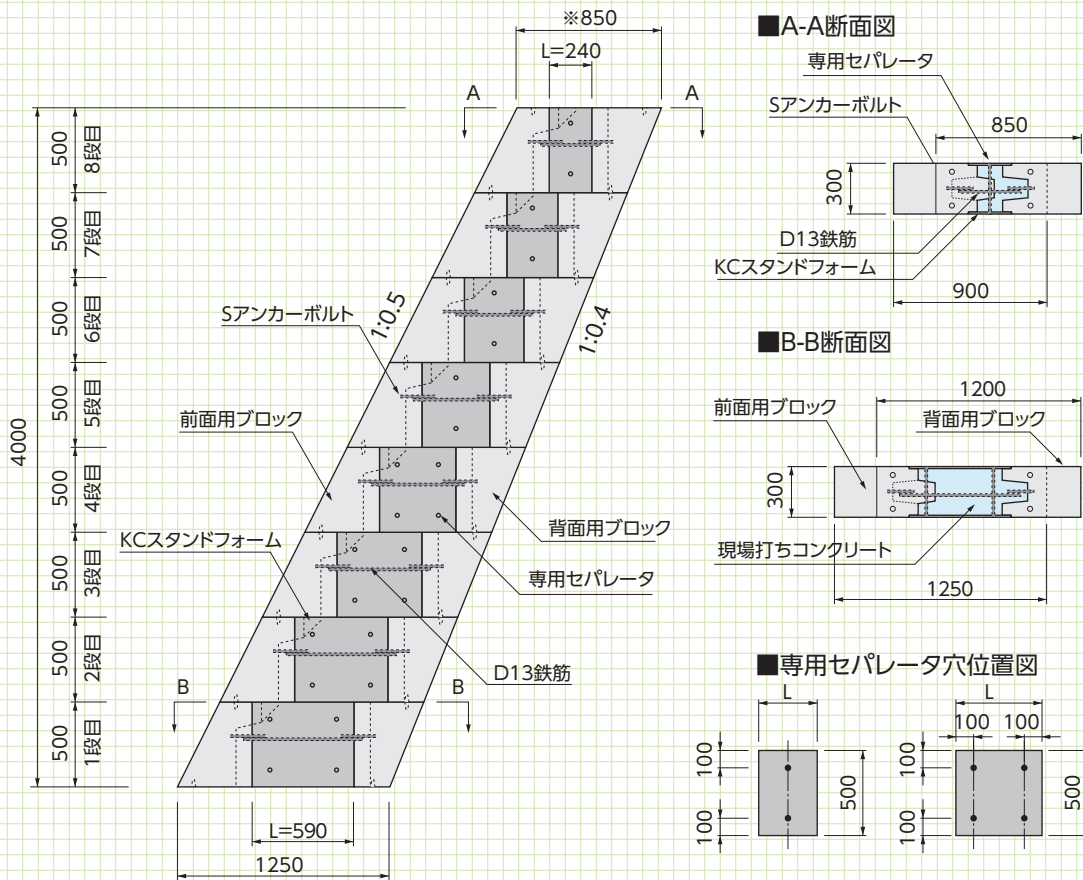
※850
L=240
A
A
4000
500 8段目
500 7段目
500 6段目
500 5段目
500 4段目
500 3段目
500 2段目
500 1段目
1:0.5
1:0.4
Sアンカーボルト
前面用ブロック
背面用ブロック
KCスタンドフォーム
専用セパレータ
D13鉄筋
B
B
L=590
1250

■A-A断面図
専用セパレータ
Sアンカーボルト
850
300
D13鉄筋
KCスタンドフォーム
900

■B-B断面図
1200
前面用ブロック
背面用ブロック
300
現場打ちコンクリート
1250

■専用セパレータ穴位置図
L
100
100
500
L
100 100
100
100
500